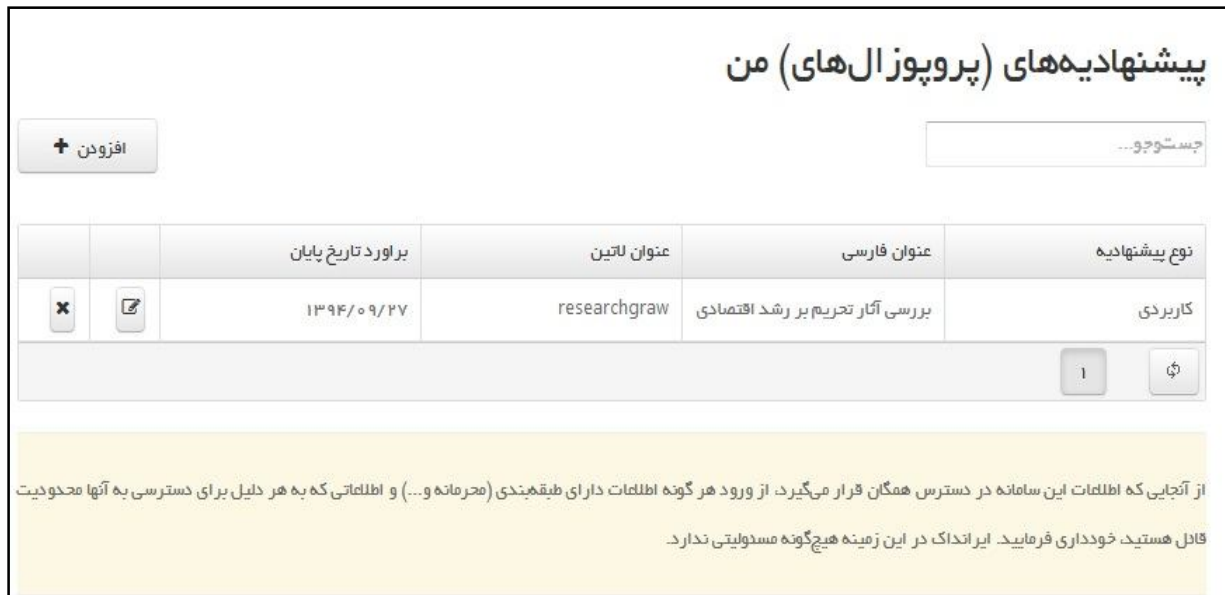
پیشنهادیه‌های (پروپوزال‌های) من

جستوجو...

افزودن +

| نوع پیشنهادیه | عنوان فارسی | عنوان لاتین | براورد تاریخ پایان | | |
|---|---|---|---|---|---|
| کاربردی | بررسی آثار تحریم بر رشد اقتصادی | researchgraw | ۱۳۹۴/۰۹/۲۷ | | × |

۱

از آنجایی که اطلاعات این سامانه در دسترس همگان قرار می‌گیرد، از ورود هر گونه اطلاعات دارای طبقه‌بندی (محرمانه و...) و اطلاعاتی که به هر دلیل برای دسترسی به آنها محدودیت قائل هستید، خودداری فرمایید. ایرانداک در این زمینه هیچ‌گونه مسئولیتی ندارد.